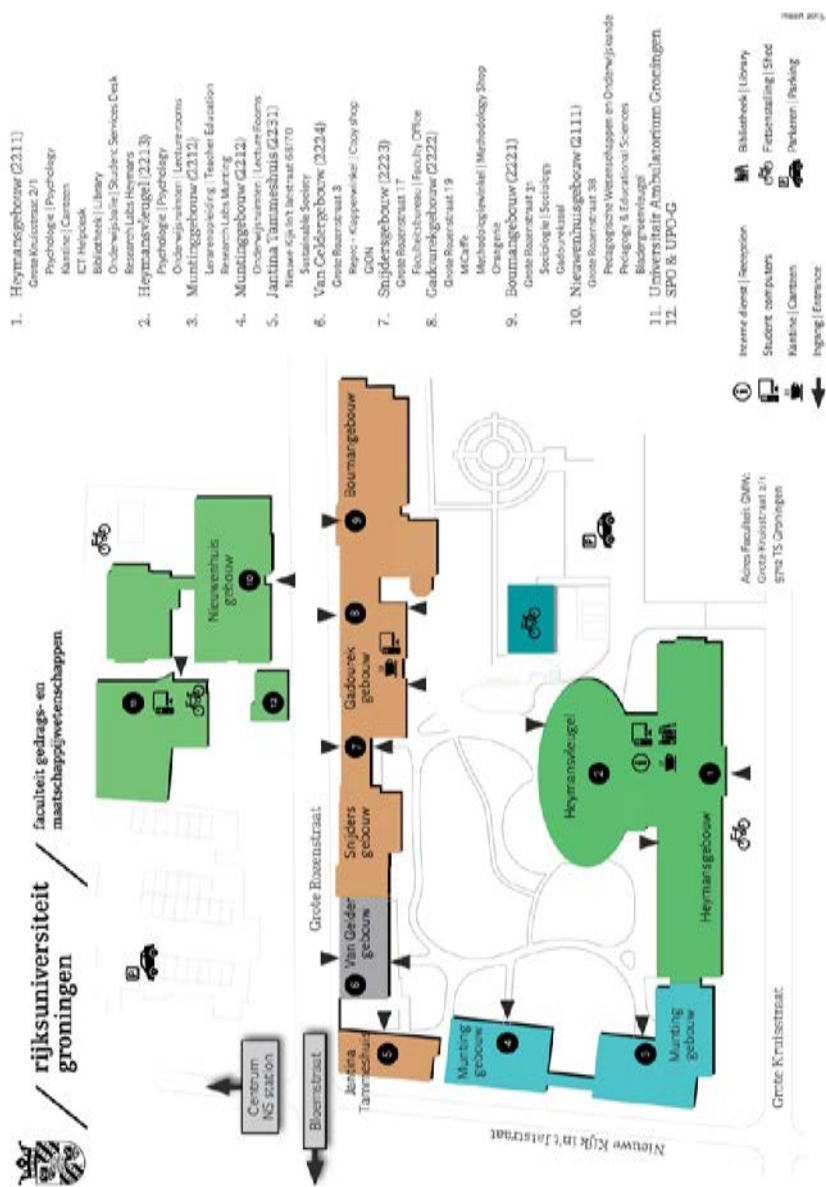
rijksuniversiteit groningen

faculteit gedrags- en maatschappijwetenschappen

maart 2013

1. Heymansgebouw (2211)
Grote Kruisstraat 2/1
Psychologie | Psychology
Kantine | Canteen
ICT Helpdesk
Bibliotheek | Library
Onderwijsbalie | Student Services Desk
Research Labs Heymans
2. Heymansvleugel (2213)
Psychologie | Psychology
Onderwijsruimten | Lecture rooms
3. Muntinggebouw (2212)
Lerarenopleiding | Teacher Education
Research Labs Munting
4. Muntinggebouw (2212)
Onderwijsruimten | Lecture Rooms
5. Jantina Tammeshuis (2231)
Nieuwe Kijk in 't Jatstraat 68/70
Sustainable Society
6. Van Geldergebouw (2224)
Grote Rozenstraat 3
Repro - Kopieerwinkel | Copy shop
GION
7. Snijdersgebouw (2223)
Grote Rozenstraat 17
Facultair bureau | Faculty Office
8. Gadourekgebouw (2222)
Grote Rozenstraat 19
MiCafé
Methodologiewinkel | Methodology Shop
Orangerie
9. Boumangebouw (2221)
Grote Rozenstraat 31
Sociologie | Sociology
Gadourekzaal
10. Nieuwenhuisgebouw (2111)
Grote Rozenstraat 38
Pedagogische Wetenschappen en Onderwijskunde
Pedagogy & Educational Sciences
Bloemgroenvleugel
11. Universitair Ambulatorium Groningen
12. SPO & UPO-G

Interne dienst | Reception
Student computers
Kantine | Canteen
Ingang | Entrance
Bibliotheek | Library
Fietsenstalling | Shed
Parkeren | Parking

Centrum NS station
Bloemstraat
Grote Rozenstraat
Nieuwe Kijk in 't Jatstraat
Grote Kruisstraat

Jantina Tammeshuis
Van Gelder gebouw
Snijders gebouw
Gadourek gebouw
Boumangebouw
Nieuwenhuis gebouw
Heymansvleugel
Heymansgebouw
Munting gebouw
Munting gebouw

Adres Faculteit GMW:
Grote Kruisstraat 2/1
9712 TS Groningen